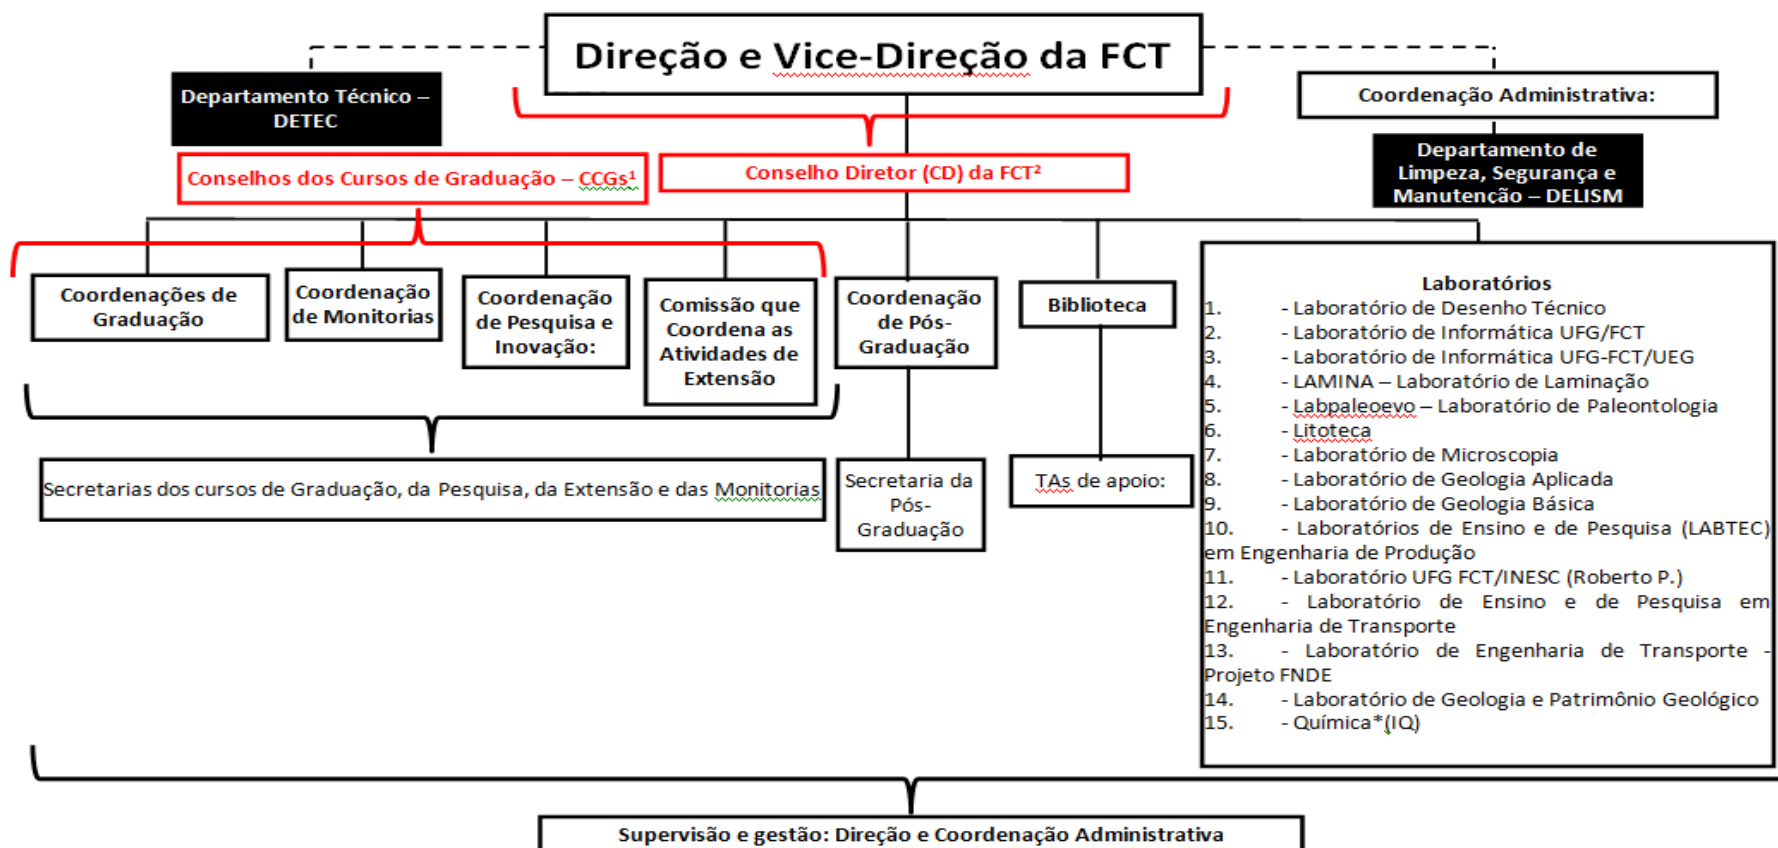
Direção e Vice-Direção da FCT

Departamento Técnico – DETEC

Coordenação Administrativa:

Departamento de Limpeza, Segurança e Manutenção – DELISM

Conselhos dos Cursos de Graduação – CCGs¹

Conselho Diretor (CD) da FCT²

Coordenações de Graduação

Coordenação de Monitorias

Coordenação de Pesquisa e Inovação:

Comissão que Coordena as Atividades de Extensão

Coordenação de Pós-Graduação

Biblioteca

Laboratórios
1. - Laboratório de Desenho Técnico
2. - Laboratório de Informática UFG/FCT
3. - Laboratório de Informática UFG-FCT/UEG
4. - LAMINA – Laboratório de Laminação
5. - Labpaleoevo – Laboratório de Paleontologia
6. - Litoteca
7. - Laboratório de Microscopia
8. - Laboratório de Geologia Aplicada
9. - Laboratório de Geologia Básica
10. - Laboratórios de Ensino e de Pesquisa (LABTEC) em Engenharia de Produção
11. - Laboratório UFG FCT/INESC (Roberto P.)
12. - Laboratório de Ensino e de Pesquisa em Engenharia de Transporte
13. - Laboratório de Engenharia de Transporte - Projeto FNDE
14. - Laboratório de Geologia e Patrimônio Geológico
15. - Química*(IQ)

Secretarias dos cursos de Graduação, da Pesquisa, da Extensão e das Monitorias

Secretaria da Pós-Graduação

TAs de apoio:

Supervisão e gestão: Direção e Coordenação Administrativa